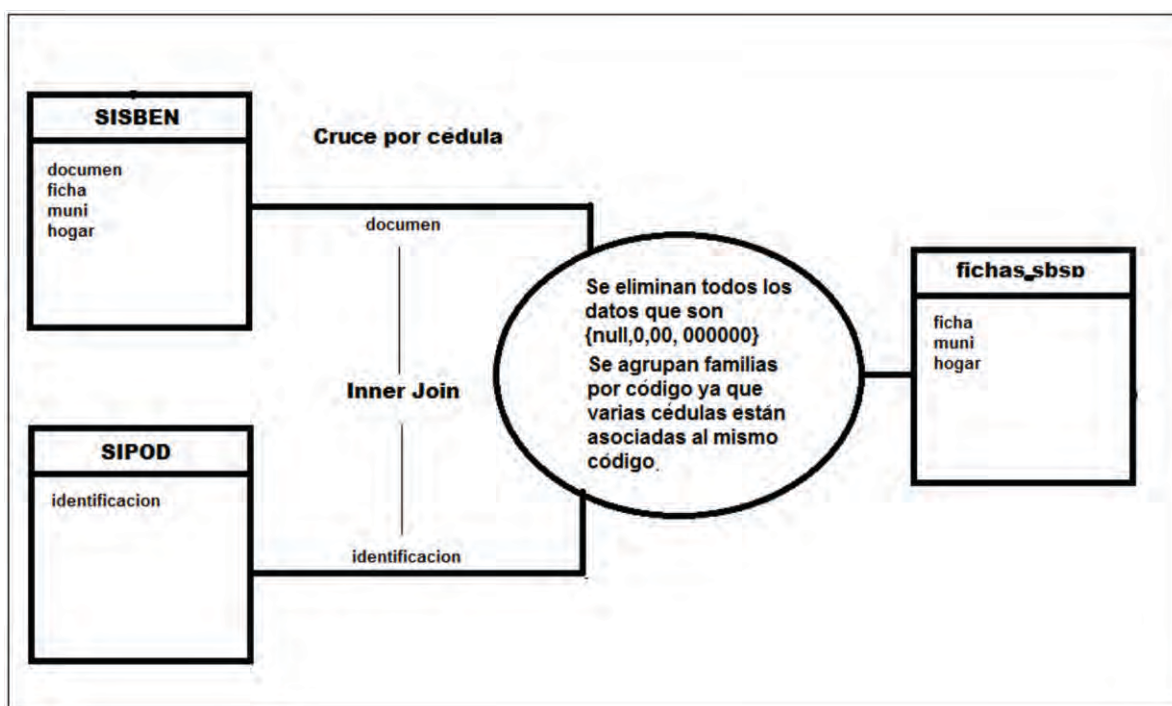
SISBEN

documen
ficha
muni
hogar

Cruce por cedula

documen

Inner Join

identificacion

SIPOD

identificacion

Se eliminan todos los datos que son {null,0,00, 000000}
Se agrupan familias por código ya que varias cédulas están asociadas al mismo código.

fichas_sbsp

ficha
muni
hogar